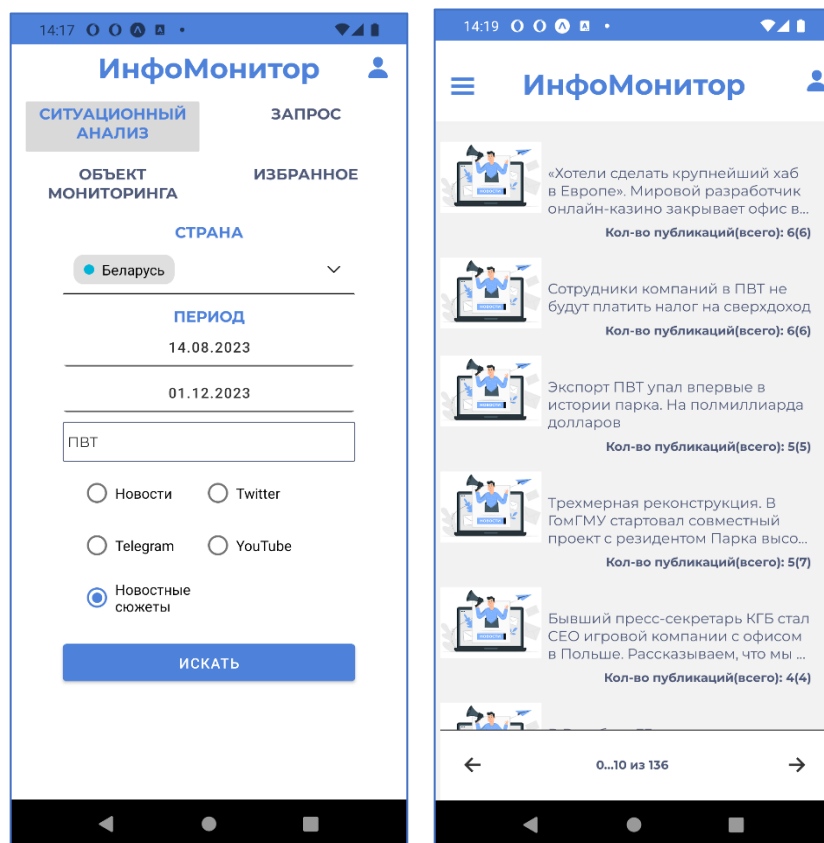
14:17

ИнфоМонитор

СИТУАЦИОННЫЙ АНАЛИЗ

ЗАПРОС

ОБЪЕКТ МОНИТОРИНГА

ИЗБРАННОЕ

СТРАНА

Беларусь

ПЕРИОД

14.08.2023

01.12.2023

ПВТ

Новости

Twitter

Telegram

YouTube

Новостные сюжеты

ИСКАТЬ

14:19

ИнфоМонитор

НОВОСТИ

«Хотели сделать крупнейший хаб в Европе». Мировой разработчик онлайн-казино закрывает офис в...

Кол-во публикаций(всего): 6(6)

НОВОСТИ

Сотрудники компаний в ПВТ не будут платить налог на сверхдоход

Кол-во публикаций(всего): 6(6)

НОВОСТИ

Экспорт ПВТ упал впервые в истории парка. На полмиллиарда долларов

Кол-во публикаций(всего): 5(5)

НОВОСТИ

Трехмерная реконструкция. В ГомГМУ стартовал совместный проект с резидентом Парка высо...

Кол-во публикаций(всего): 5(7)

НОВОСТИ

Бывший пресс-секретарь КГБ стал CEO игровой компании с офисом в Польше. Рассказываем, что мы ...

Кол-во публикаций(всего): 4(4)

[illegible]

0...10 из 136